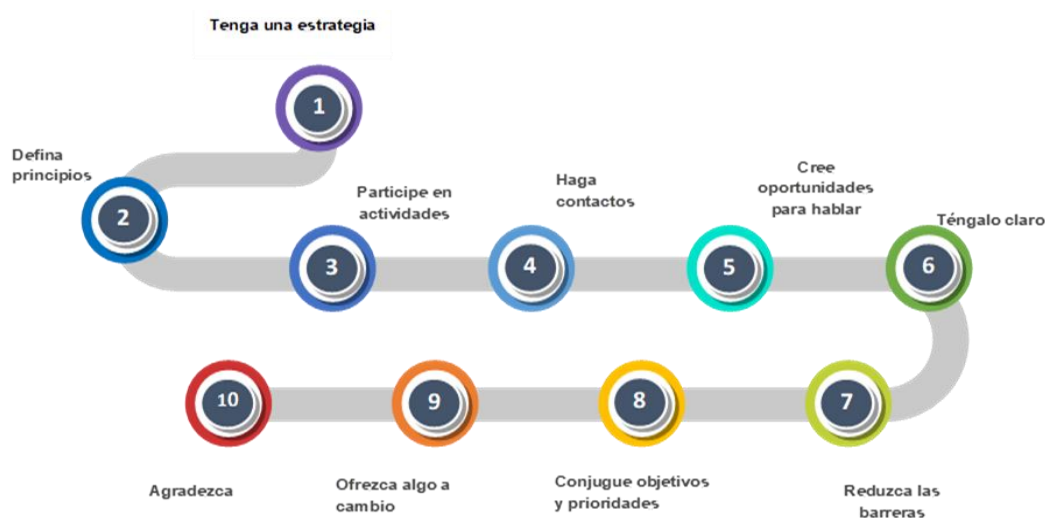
Tenga una estrategia

1

Defina principios

2

Participe en actividades

3

Haga contactos

4

Cree oportunidades para hablar

5

Téngalo claro

6

7

Reduzca las barreras

8

Conjugue objetivos y prioridades

9

Ofrezca algo a cambio

10

Agradezca